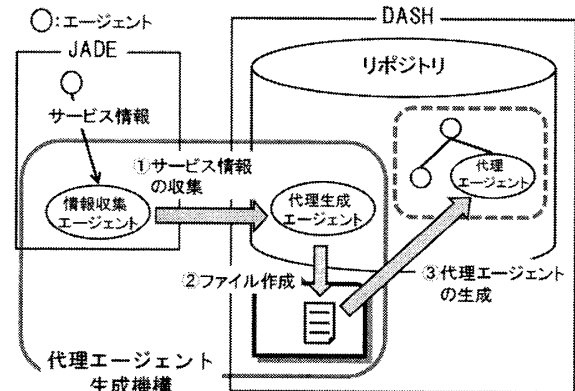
○:エージェント

JADE

サービス情報

情報収集エージェント

①サービス情報の収集

DASH

リポジトリ

代理生成エージェント

代理エージェント

②ファイル作成

③代理エージェントの生成

代理エージェント生成機構